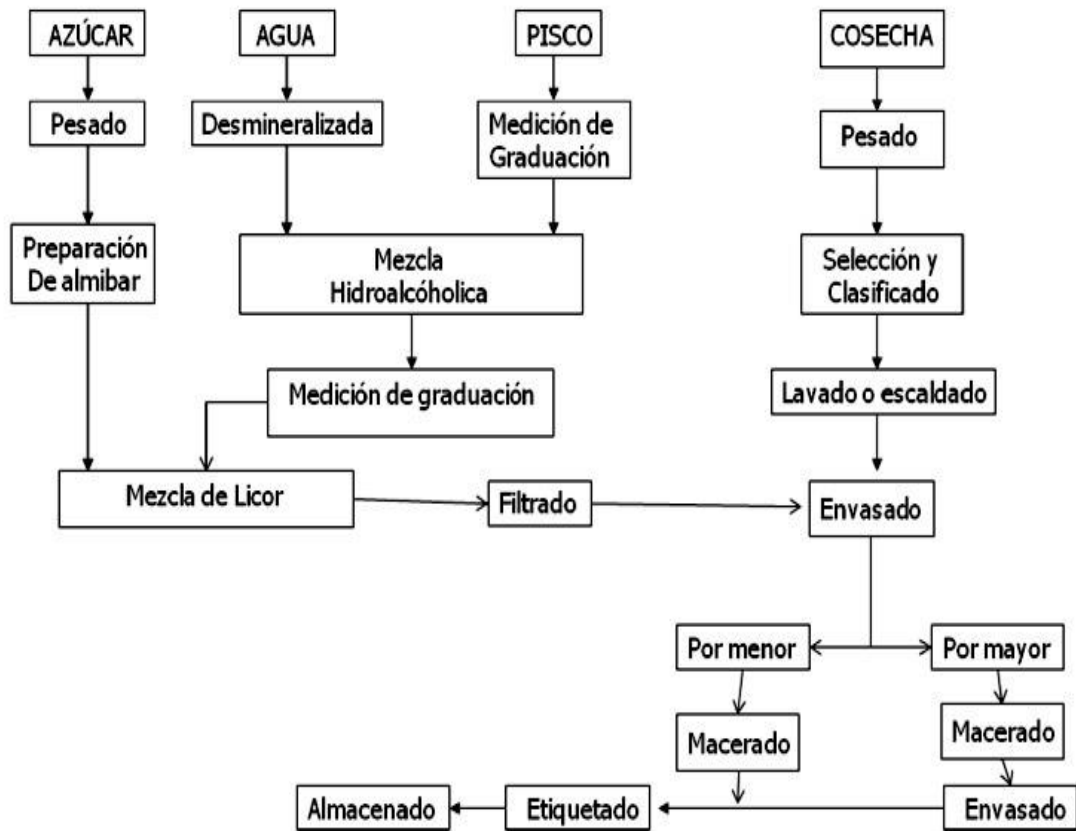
AZÚCAR

AGUA

PISCO

COSECHA

Pesado

Desmineralizada

Medición de Graduación

Pesado

Preparación De almibar

Mezcla Hidroalcóholica

Selección y Clasificado

Medición de graduación

Lavado o escaldado

Mezcla de Licor

Filtrado

Envasado

Por menor

Por mayor

Macerado

Macerado

Almacenado

Etiquetado

Envasado